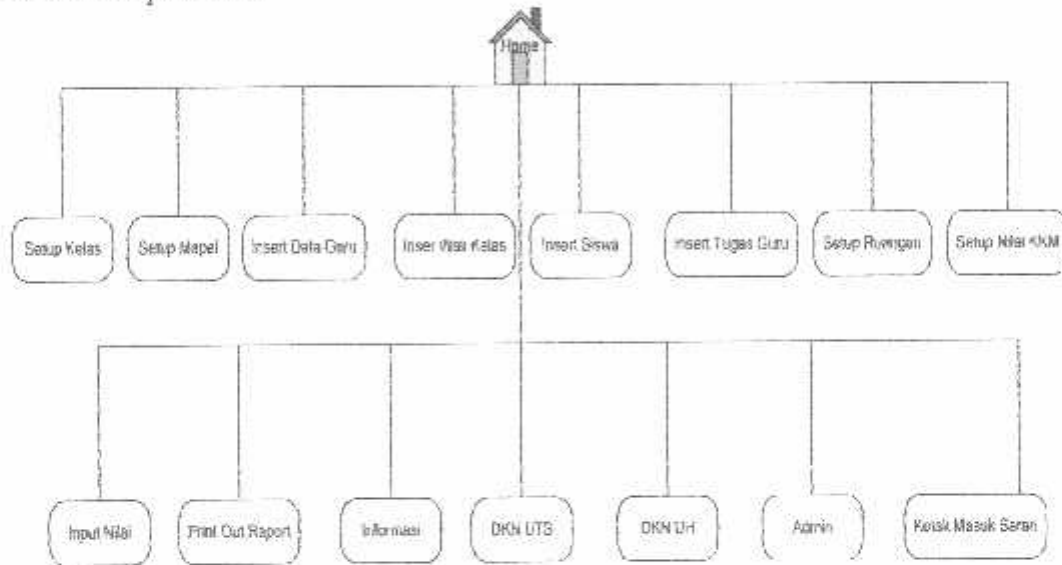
Home

Setup Kelas

Setup Mapel

Insert Data Guru

Inser Wali Kelas

Insert Siswa

Insert Tugas Guru

Setup Ruangan

Setup Nilai KKM

Input Nilai

Print Out Raport

Informasi

DKN UTS

DKN UH

Admin

Kotak Masuk Saran